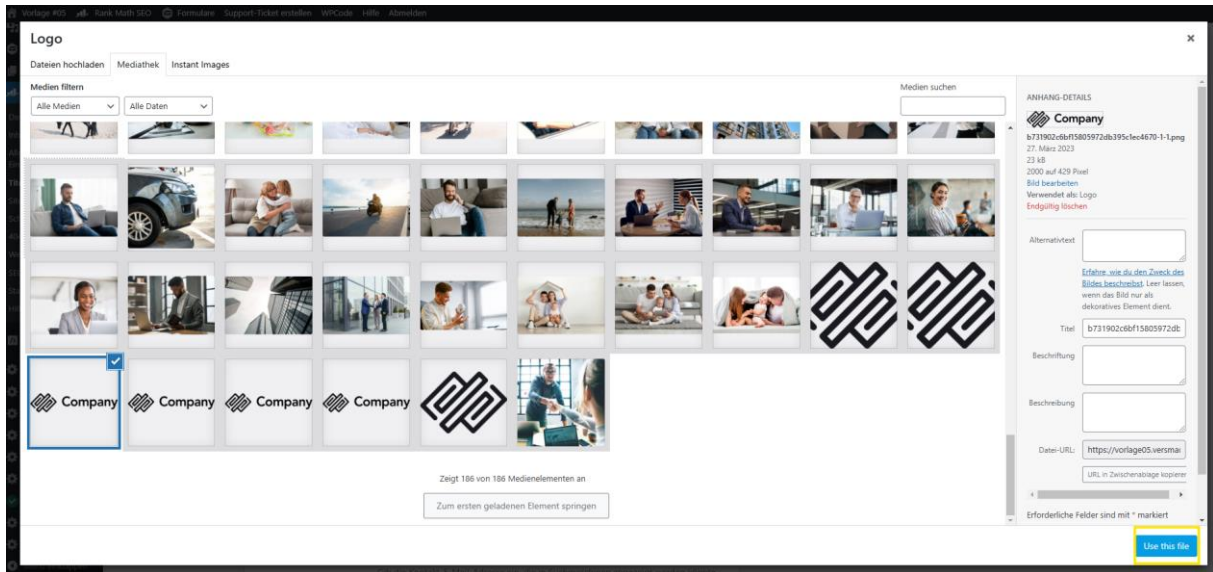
Vorlage #05   Rank Math SEO   Formulare   Support-Ticket erstellen   WPCode   Hilfe   Abmelden

Logo

Dateien hochladen   Mediathek   Instant Images

Medien filtern

Alle Medien   Alle Daten

Medien suchen

Company   Company   Company   Company   Company

Zeigt 186 von 186 Medienelementen an

Zum ersten geladenen Element springen

ANHANG-DETAILS

Company

b731902c6bf15805972db395c1ec4670-1-1.png
27. März 2023
23 kB
2000 auf 429 Pixel
Bild bearbeiten
Verwendet als: Logo
Endgültig löschen

Alternativtext

Erfahre, wie du den Zweck des Bildes beschreibst. Leer lassen, wenn das Bild nur als dekoratives Element dient.

Titel   b731902c6bf15805972db

Beschriftung

Beschreibung

Datei-URL:   https://vorlage05.versma

URL in Zwischenablage kopieren

Erforderliche Felder sind mit * markiert

Use this file